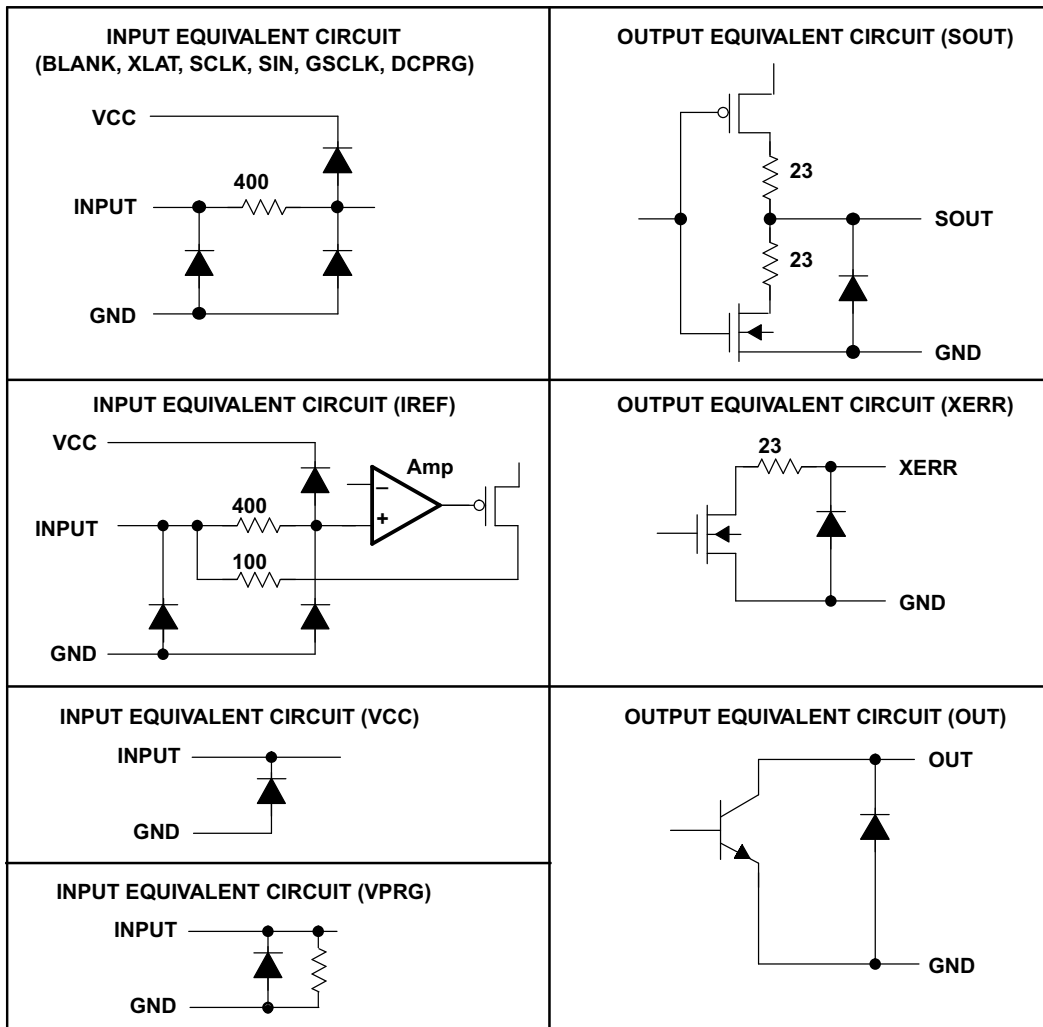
INPUT EQUIVALENT CIRCUIT (BLANK, XLAT, SCLK, SIN, GSCLK, DCPRG)

VCC

400

INPUT

GND

OUTPUT EQUIVALENT CIRCUIT (SOUT)

23

SOUT

23

GND

INPUT EQUIVALENT CIRCUIT (IREF)

VCC

Amp

−

400

+

INPUT

100

GND

OUTPUT EQUIVALENT CIRCUIT (XERR)

23

XERR

GND

INPUT EQUIVALENT CIRCUIT (VCC)

INPUT

GND

OUTPUT EQUIVALENT CIRCUIT (OUT)

OUT

GND

INPUT EQUIVALENT CIRCUIT (VPRG)

INPUT

GND